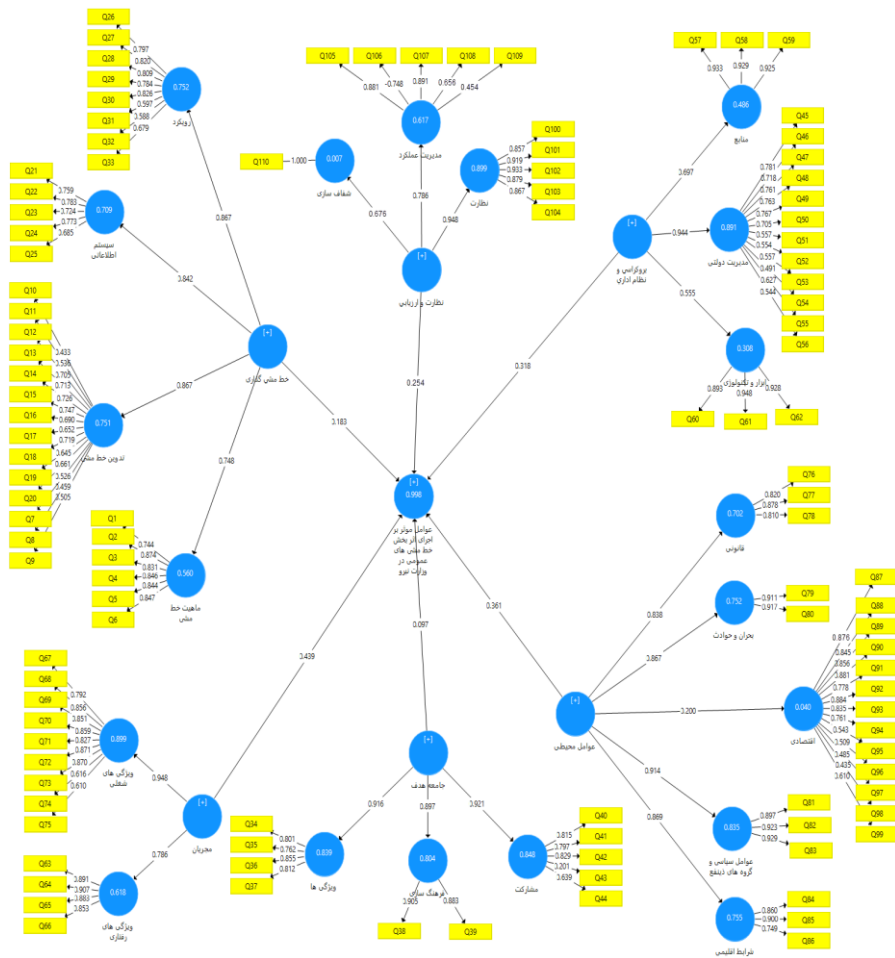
Q26
Q27
Q28
Q29
Q30
Q31
Q32
Q33
0.797
0.820
0.809
0.784
0.826
0.597
0.588
0.679
0.752
رویکرد

Q105
Q106
Q107
Q108
Q109
0.881
-0.748
0.891
0.656
0.454
0.617
مدیریت عملکرد

Q57
Q58
Q59
0.933
0.929
0.925
0.486
منابع

Q21
Q22
Q23
Q24
Q25
0.759
0.783
0.724
0.773
0.685
0.709
سیستم اطلاعاتی

Q110
1.000
0.007
شفاف سازی

Q100
Q101
Q102
Q103
Q104
0.857
0.919
0.933
0.879
0.867
0.899
نظارت

0.786
0.676
0.948
[+]
نظارت و ارزیابی

0.867
0.842

Q45
Q46
Q47
Q48
Q49
Q50
Q51
Q52
Q53
Q54
Q55
Q56
0.781
0.718
0.761
0.763
0.767
0.705
0.557
0.554
0.557
0.491
0.627
0.544
0.891
مدیریت دولتی

0.697
0.944
[+]
بروکراسی و نظام اداری

0.555
0.308
ابزار و تکنولوژی
0.893
0.948
0.928
Q60
Q61
Q62

Q10
Q11
Q12
Q13
Q14
Q15
Q16
Q17
Q18
Q19
Q20
Q7
Q8
Q9
0.433
0.538
0.705
0.713
0.726
0.747
0.690
0.652
0.719
0.645
0.661
0.526
0.459
0.505
0.751
تدوین خط مشی

[+]
خط مشی گذاری
0.867
0.748
0.183
0.254
0.318

[+]
0.998
عوامل موثر بر اجرای اثربخش خط مشی های عمومی در وزارت نیرو

Q1
Q2
Q3
Q4
Q5
Q6
0.744
0.874
0.831
0.846
0.844
0.847
0.560
ماهیت خط مشی

Q76
Q77
Q78
0.820
0.878
0.810
0.702
قانونی

Q79
Q80
0.911
0.917
0.752
بحران و حوادث

0.361
0.838
0.867

Q87
Q88
Q89
Q90
Q91
Q92
Q93
Q94
Q95
Q96
Q97
Q98
Q99
0.876
0.845
0.856
0.881
0.778
0.884
0.835
0.761
0.543
0.509
0.485
0.435
0.610
0.040
اقتصادی
0.200

0.097
0.439

Q67
Q68
Q69
Q70
Q71
Q72
Q73
Q74
Q75
0.792
0.856
0.851
0.859
0.827
0.871
0.870
0.616
0.610
0.899
ویژگی های شغلی
0.948
[+]
مجریان
0.786

Q63
Q64
Q65
Q66
0.891
0.907
0.883
0.853
0.618
ویژگی های رفتاری

[+]
جامعه هدف
0.916
0.897
0.921

Q34
Q35
Q36
Q37
0.801
0.762
0.855
0.812
0.839
ویژگی ها

0.804
فرهنگ سازی
0.905
0.883
Q38
Q39

Q40
Q41
Q42
Q43
Q44
0.815
0.797
0.829
0.201
0.639
0.848
مشارکت

[+]
عوامل محیطی
0.914
0.869

Q81
Q82
Q83
0.897
0.923
0.929
0.835
عوامل سیاسی و گروه های ذینفع

Q84
Q85
Q86
0.860
0.900
0.749
0.755
شرایط اقلیمی